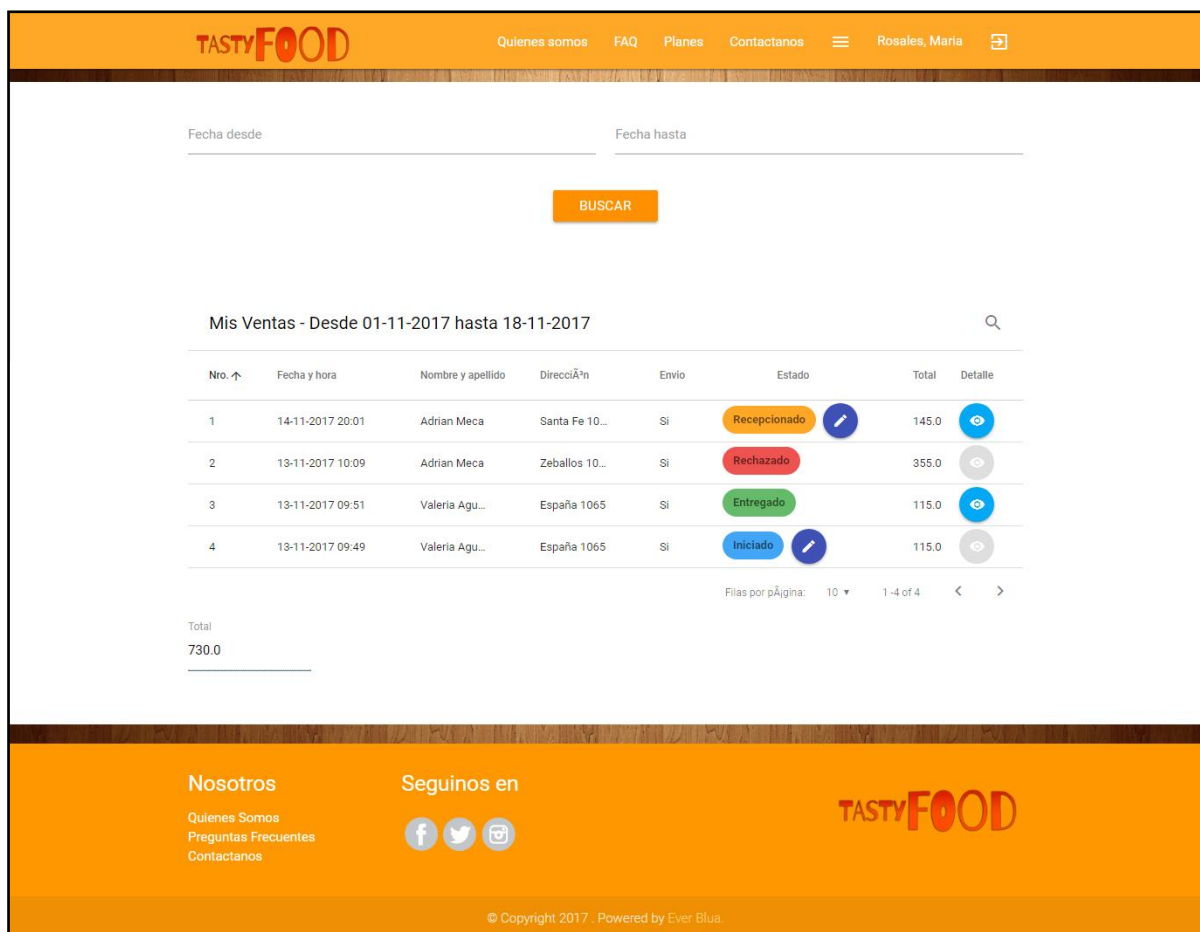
TASTY FOOD

Quienes somos FAQ Planes Contactanos Rosales, Maria

Fecha desde

Fecha hasta

BUSCAR

Mis Ventas - Desde 01-11-2017 hasta 18-11-2017

| Nro. ↑ | Fecha y hora | Nombre y apellido | DirecciÃ³n | Envio | Estado | Total | Detalle |
|---|---|---|---|---|---|---|---|
| 1 | 14-11-2017 20:01 | Adrian Meca | Santa Fe 10... | Si | Recepcionado | 145.0 | |
| 2 | 13-11-2017 10:09 | Adrian Meca | Zeballos 10... | Si | Rechazado | 355.0 | |
| 3 | 13-11-2017 09:51 | Valeria Agu... | España 1065 | Si | Entregado | 115.0 | |
| 4 | 13-11-2017 09:49 | Valeria Agu... | España 1065 | Si | Iniciado | 115.0 | |

Filas por pÃ¡gina: 10 ▾ 1-4 of 4

Total
730.0

Nosotros
Quienes Somos
Preguntas Frecuentes
Contactanos

Seguinos en

TASTY FOOD

© Copyright 2017 . Powered by Ever Blua.